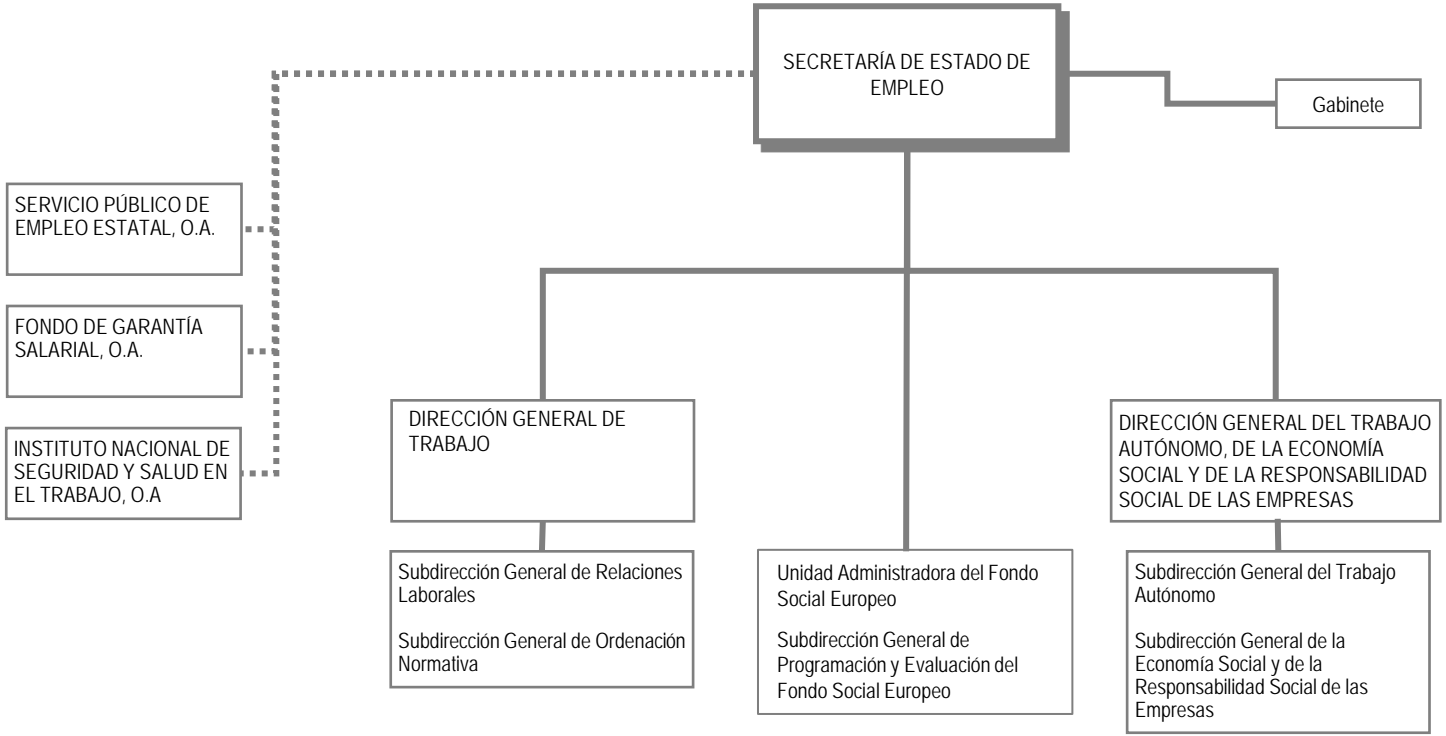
SECRETARÍA DE ESTADO DE EMPLEO

Gabinete

SERVICIO PÚBLICO DE EMPLEO ESTATAL, O.A.

FONDO DE GARANTÍA SALARIAL, O.A.

INSTITUTO NACIONAL DE SEGURIDAD Y SALUD EN EL TRABAJO, O.A

DIRECCIÓN GENERAL DE TRABAJO

Subdirección General de Relaciones Laborales

Subdirección General de Ordenación Normativa

Unidad Administradora del Fondo Social Europeo

Subdirección General de Programación y Evaluación del Fondo Social Europeo

DIRECCIÓN GENERAL DEL TRABAJO AUTÓNOMO, DE LA ECONOMÍA SOCIAL Y DE LA RESPONSABILIDAD SOCIAL DE LAS EMPRESAS

Subdirección General del Trabajo Autónomo

Subdirección General de la Economía Social y de la Responsabilidad Social de las Empresas